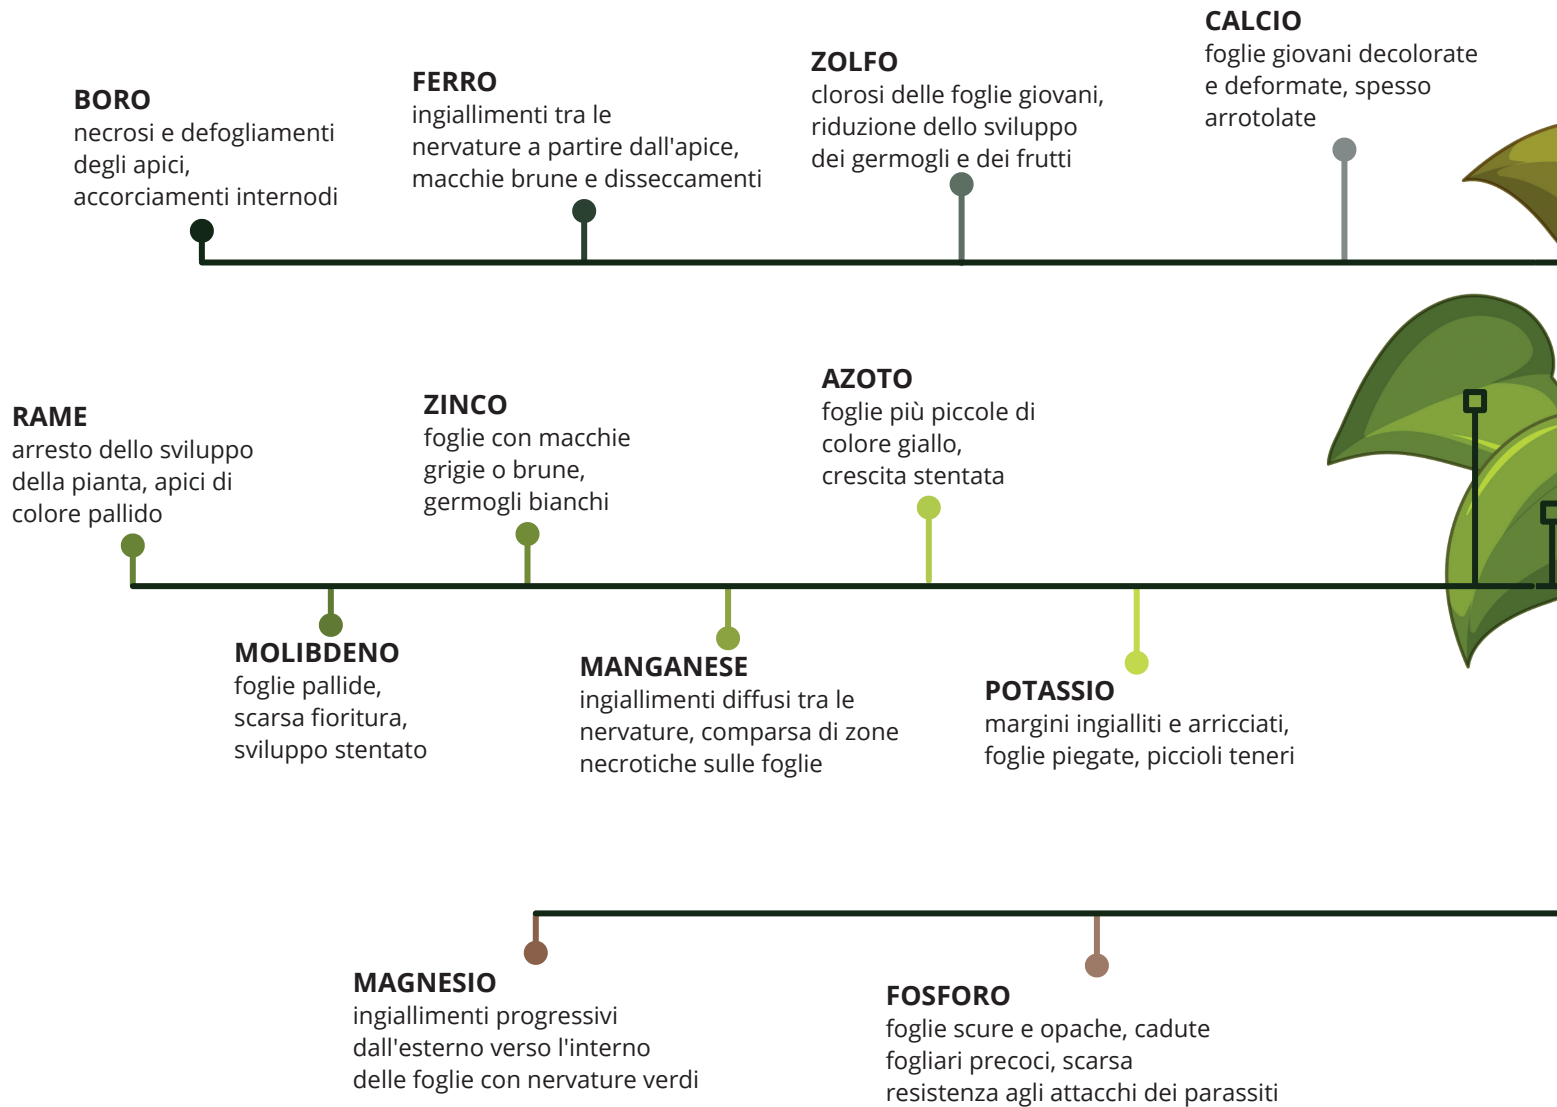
BORO
necrosi e defogliamenti degli apici, accorciamenti internodi

FERRO
ingiallimenti tra le nervature a partire dall'apice, macchie brune e disseccamenti

ZOLFO
clorosi delle foglie giovani, riduzione dello sviluppo dei germogli e dei frutti

CALCIO
foglie giovani decolorate e deformate, spesso arrotolate

RAME
arresto dello sviluppo della pianta, apici di colore pallido

ZINCO
foglie con macchie grigie o brune, germogli bianchi

AZOTO
foglie più piccole di colore giallo, crescita stentata

MOLIBDENO
foglie pallide, scarsa fioritura, sviluppo stentato

MANGANESE
ingiallimenti diffusi tra le nervature, comparsa di zone necrotiche sulle foglie

POTASSIO
margini ingialliti e arricciati, foglie piegate, piccioli teneri

MAGNESIO
ingiallimenti progressivi dall'esterno verso l'interno delle foglie con nervature verdi

FOSFORO
foglie scure e opache, cadute fogliari precoci, scarsa resistenza agli attacchi dei parassiti